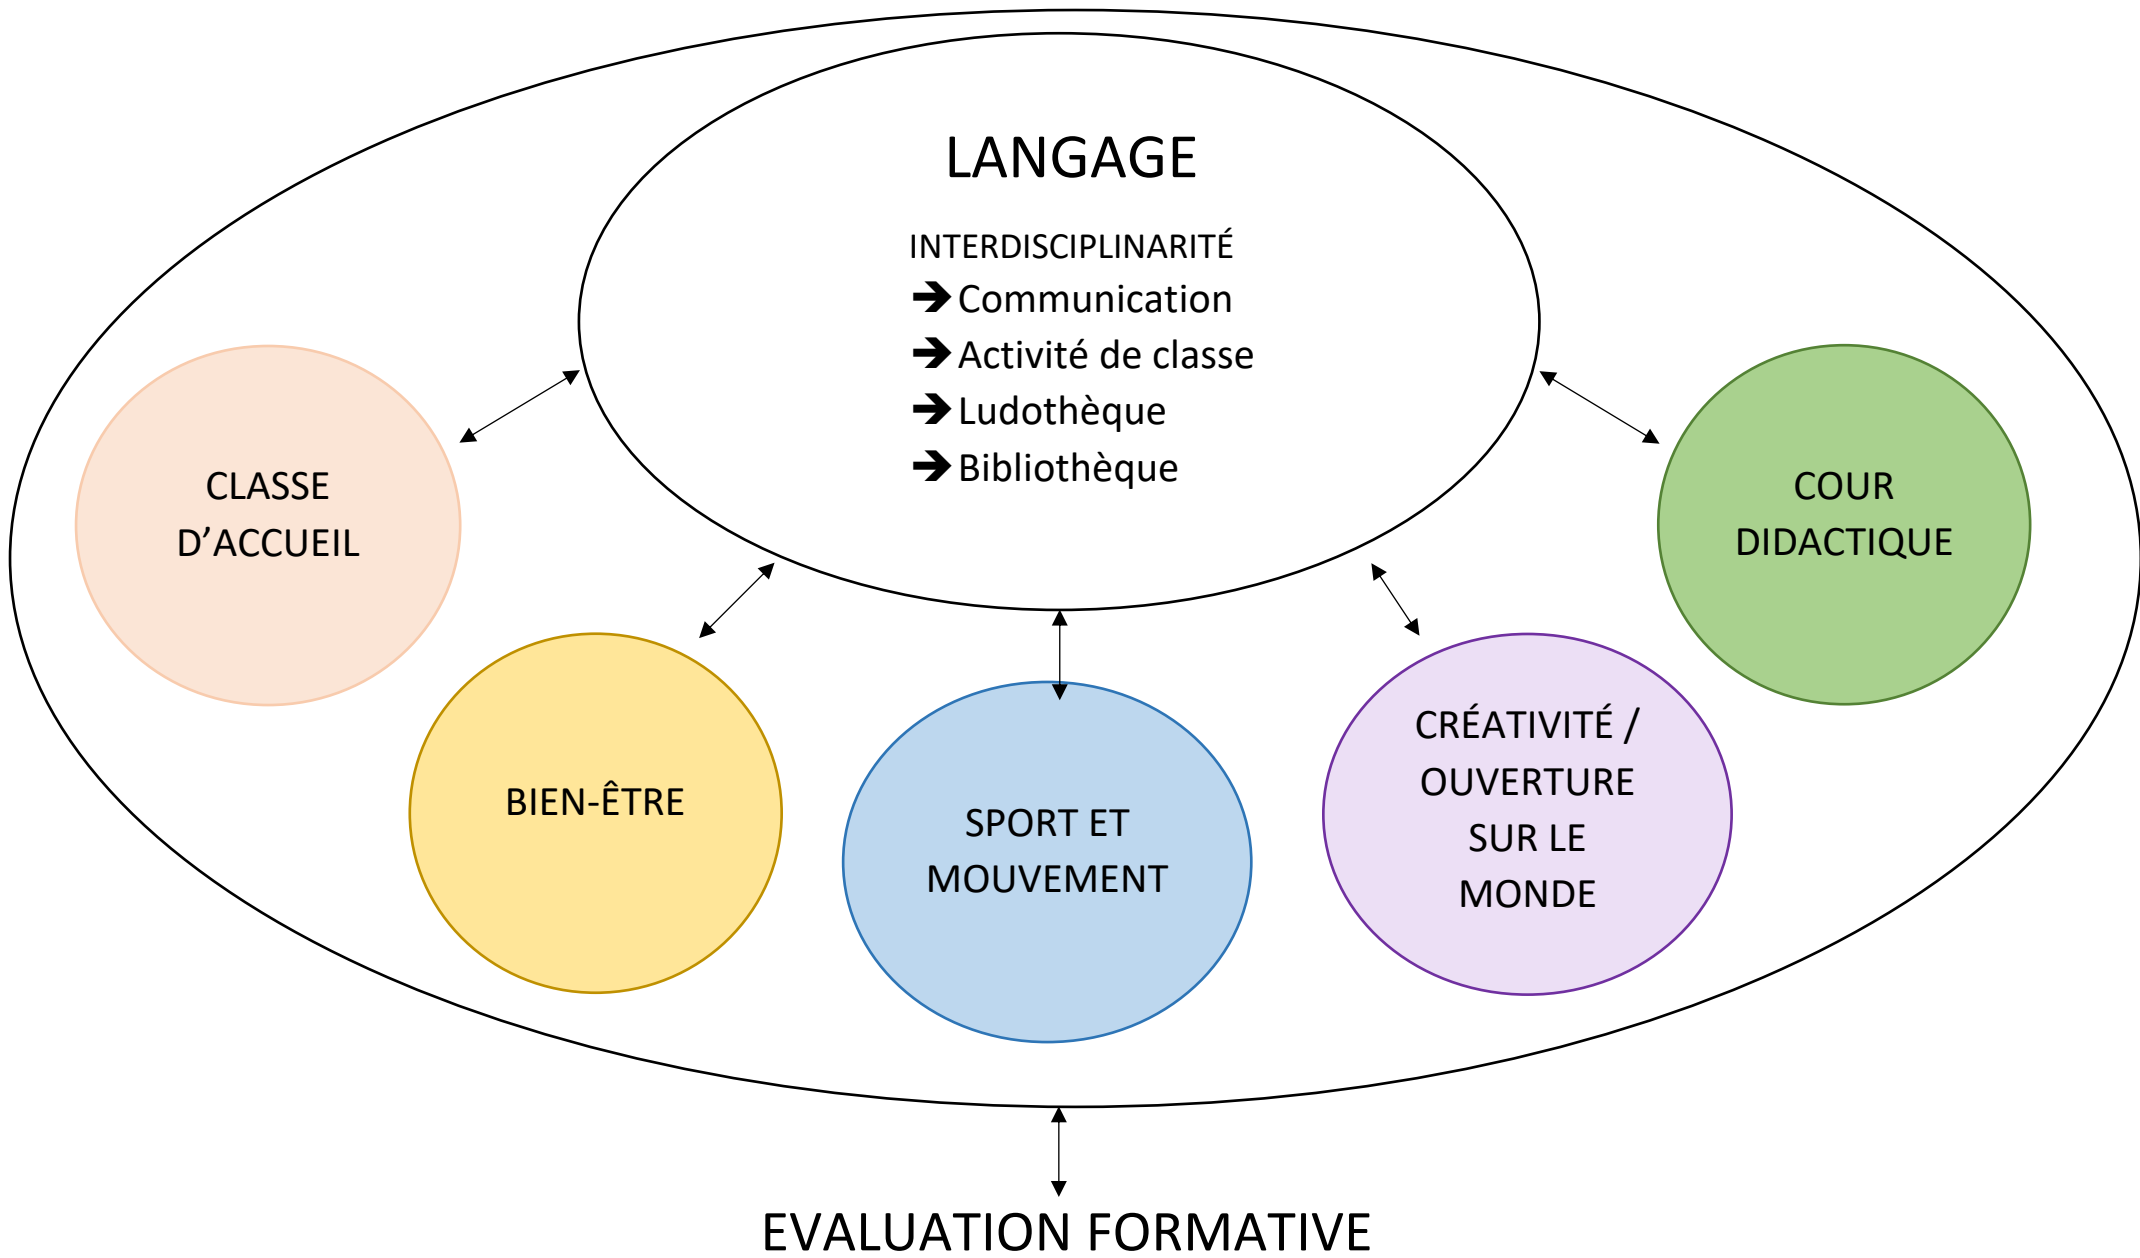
LANGAGE

INTERDISCIPLINARITÉ
➔ Communication
➔ Activité de classe
➔ Ludothèque
➔ Bibliothèque

CLASSE D'ACCUEIL

COUR DIDACTIQUE

BIEN-ÊTRE

SPORT ET MOUVEMENT

CRÉATIVITÉ / OUVERTURE SUR LE MONDE

EVALUATION FORMATIVE